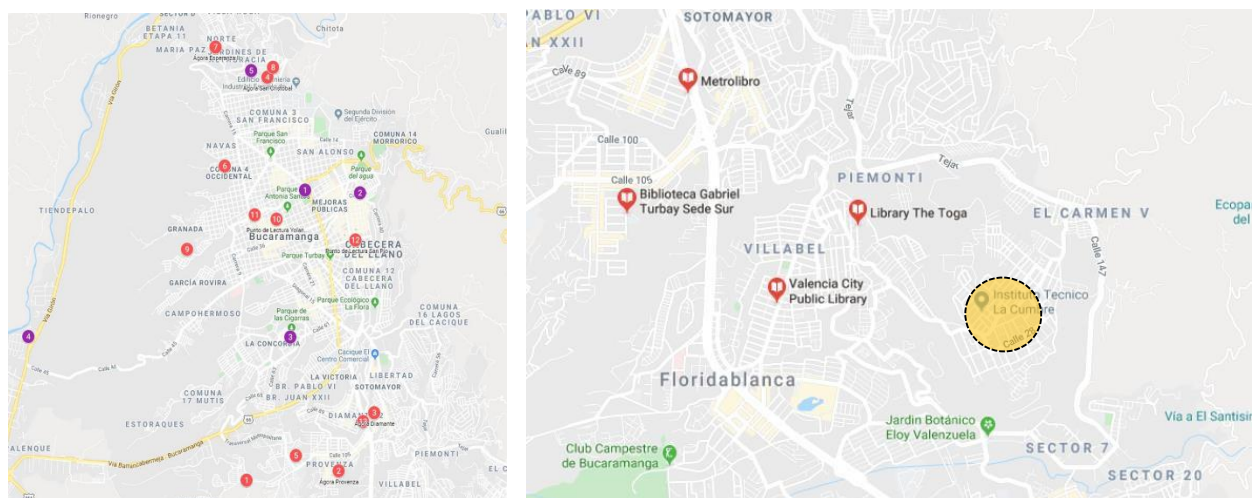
Rionegro
SECTOR 6
BETANIA ETAPA 11
NORTE
MARIA PAZ
JARDINES DE GRACIA
Chitota
7
Agora Esperanza
8
5
4
Agora San Cristobal
COMUNA 3 SAN FRANCISCO
Segunda Division del Ejercito
Parque San Francisco
SAN ALONSO
COMUNA 14 MORRORICO
Gualil
NAVAS
6
COMUNA 4 OCCIDENTAL
Parque del agua
Parque Antonio Santos
1
2
MEJORAS PUBLICAS
TIENDEPALO
GRANADA
11
10
Punto de Lectura Yolen
Bucaramanga
Punto de Lectura San Pio
12
CABECERA DEL LLANO
9
Parque Turbay
COMUNA 12 CABECERA DEL LLANO
GARCIA ROVIRA
Parque Ecologico La Flora
CAMPOHERMOSO
Parque de las Cigarras
COMUNA 16 LAGOS DEL CACIQUE
4
LA CONCORDIA
3
Cacique El Centro Comercial
LA VICTORIA
LIBERTAD
COMUNA 17 MUTIS
BR. PABLO VI
SOTOMAYOR
BR. JUAN XXIII
ESTORAQUES
DIAMANTE
3
Agora Diamante
VALENQUE
Via Barrancabermeja - Bucaramanga
PIEMONTI
5
PROVENZA
2
1
Agora Provenza
VILLABEL

PABLO VI
N XXII
SOTOMAYOR
Calle 89
Metrolibro
Tejar
Calle 100
Calle 105
PIEMONTI
Biblioteca Gabriel Turbay Sede Sur
Library The Toga
EL CARMEN V
Ecopa del
VILLABEL
Calle 147
Valencia City Public Library
Instituto Tecnico La Cumbre
Calle 29
Floridablanca
Jardin Botánico Eloy Valenzuela
Vía a El Santisim
Club Campestre de Bucaramanga
SECTOR 7
SECTOR 20